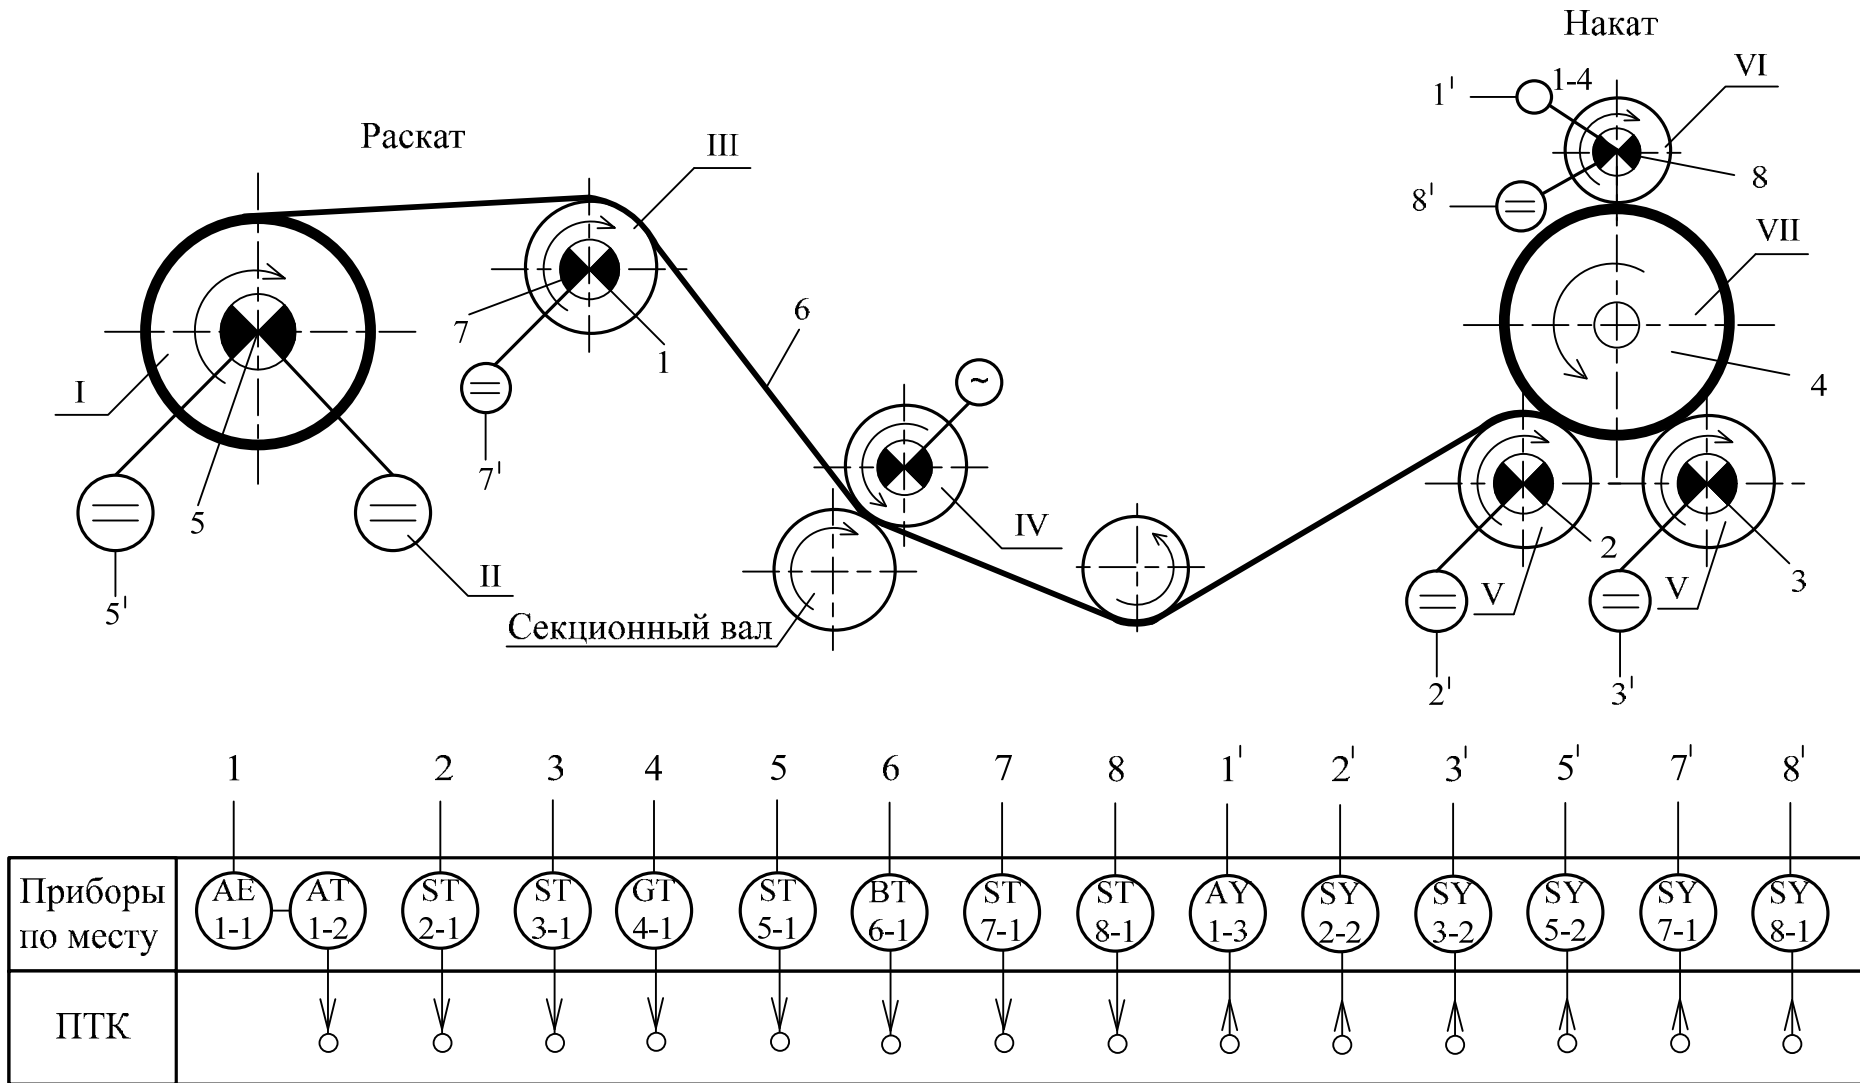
Накат

Раскат

III

1'

1-4

VI

8

8'

VII

6

7

1

I

4

~

5

IV

II

2

5'

3

V

V

Секционный вал

2'

3'

7'

| | 1 | | 2 | 3 | 4 | 5 | 6 | 7 | 8 | 1' | 2' | 3' | 5' | 7' | 8' |
|---|---|---|---|---|---|---|---|---|---|---|---|---|---|---|---|
| Приборы по месту | AE 1-1 | AT 1-2 | ST 2-1 | ST 3-1 | GT 4-1 | ST 5-1 | BT 6-1 | ST 7-1 | ST 8-1 | AY 1-3 | SY 2-2 | SY 3-2 | SY 5-2 | SY 7-1 | SY 8-1 |
| ПТК | | | | | | | | | | | | | | | |